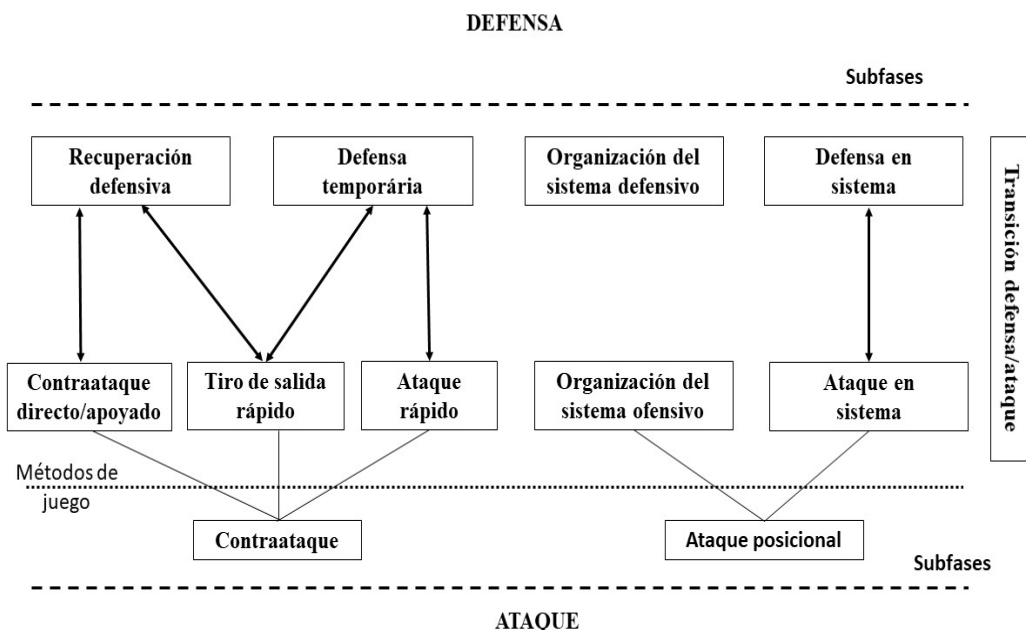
DEFENSA

Subfases

Recuperación defensiva

Defensa temporária

Organización del sistema defensivo

Defensa en sistema

Transición defensa/ataque

Contraataque directo/apoyado

Tiro de salida rápido

Ataque rápido

Organización del sistema ofensivo

Ataque en sistema

Métodos de juego

Contraataque

Ataque posicional

Subfases

ATAQUE